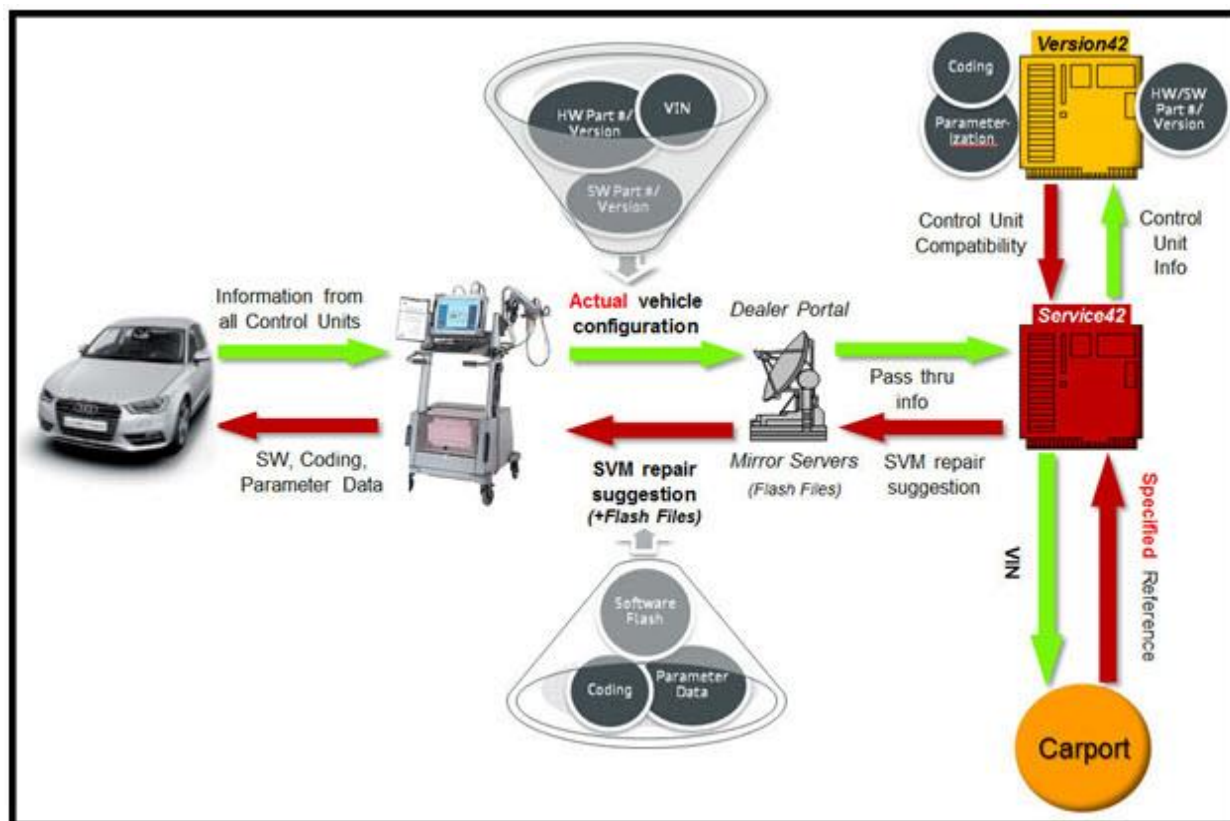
HW Part #/ Version

VIN

SW Part #/ Version

Coding

Parameter-ization

Version42

HW/SW Part #/ Version

Control Unit Compatibility

Control Unit Info

Information from all Control Units

Actual vehicle configuration

Dealer Portal

Service42

Pass thru info

SW, Coding, Parameter Data

SVM repair suggestion (+Flash Files)

Mirror Servers (Flash Files)

SVM repair suggestion

VIN

Specified Reference

Software Flash

Coding

Parameter Data

Carport